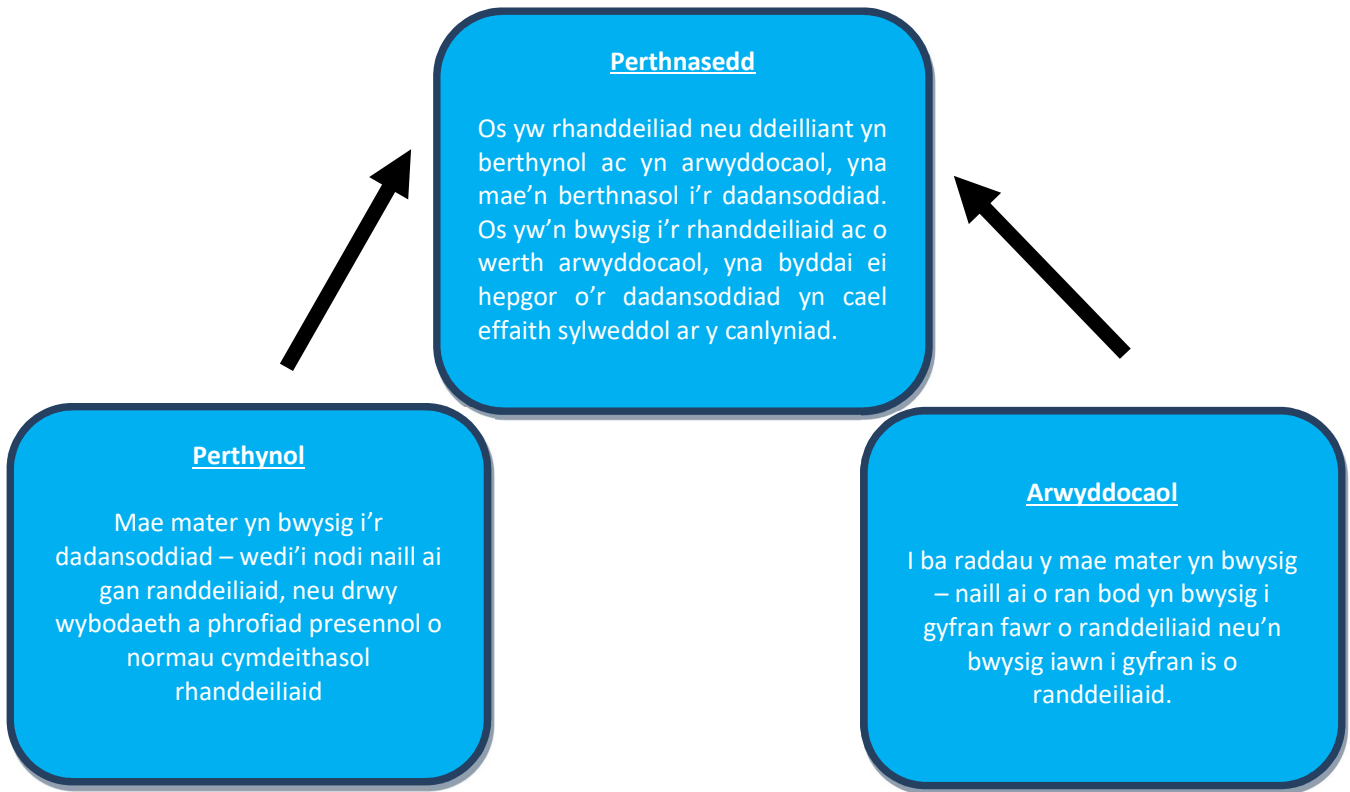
Perthnasedd

Os yw rhanddeiliad neu ddeilliant yn berthynol ac yn arwyddocaol, yna mae'n berthnasol i'r dadansoddiad. Os yw'n bwysig i'r rhanddeiliaid ac o werth arwyddocaol, yna byddai ei hepgor o'r dadansoddiad yn cael effaith sylweddol ar y canlyniad.

Perthynol

Mae mater yn bwysig i'r dadansoddiad – wedi'i nodi naill ai gan randdeiliaid, neu drwy wybodaeth a phrofiad presennol o normau cymdeithasol rhanddeiliaid

Arwyddocaol

I ba raddau y mae mater yn bwysig – naill ai o ran bod yn bwysig i gyfran fawr o randdeiliaid neu'n bwysig iawn i gyfran is o randdeiliaid.